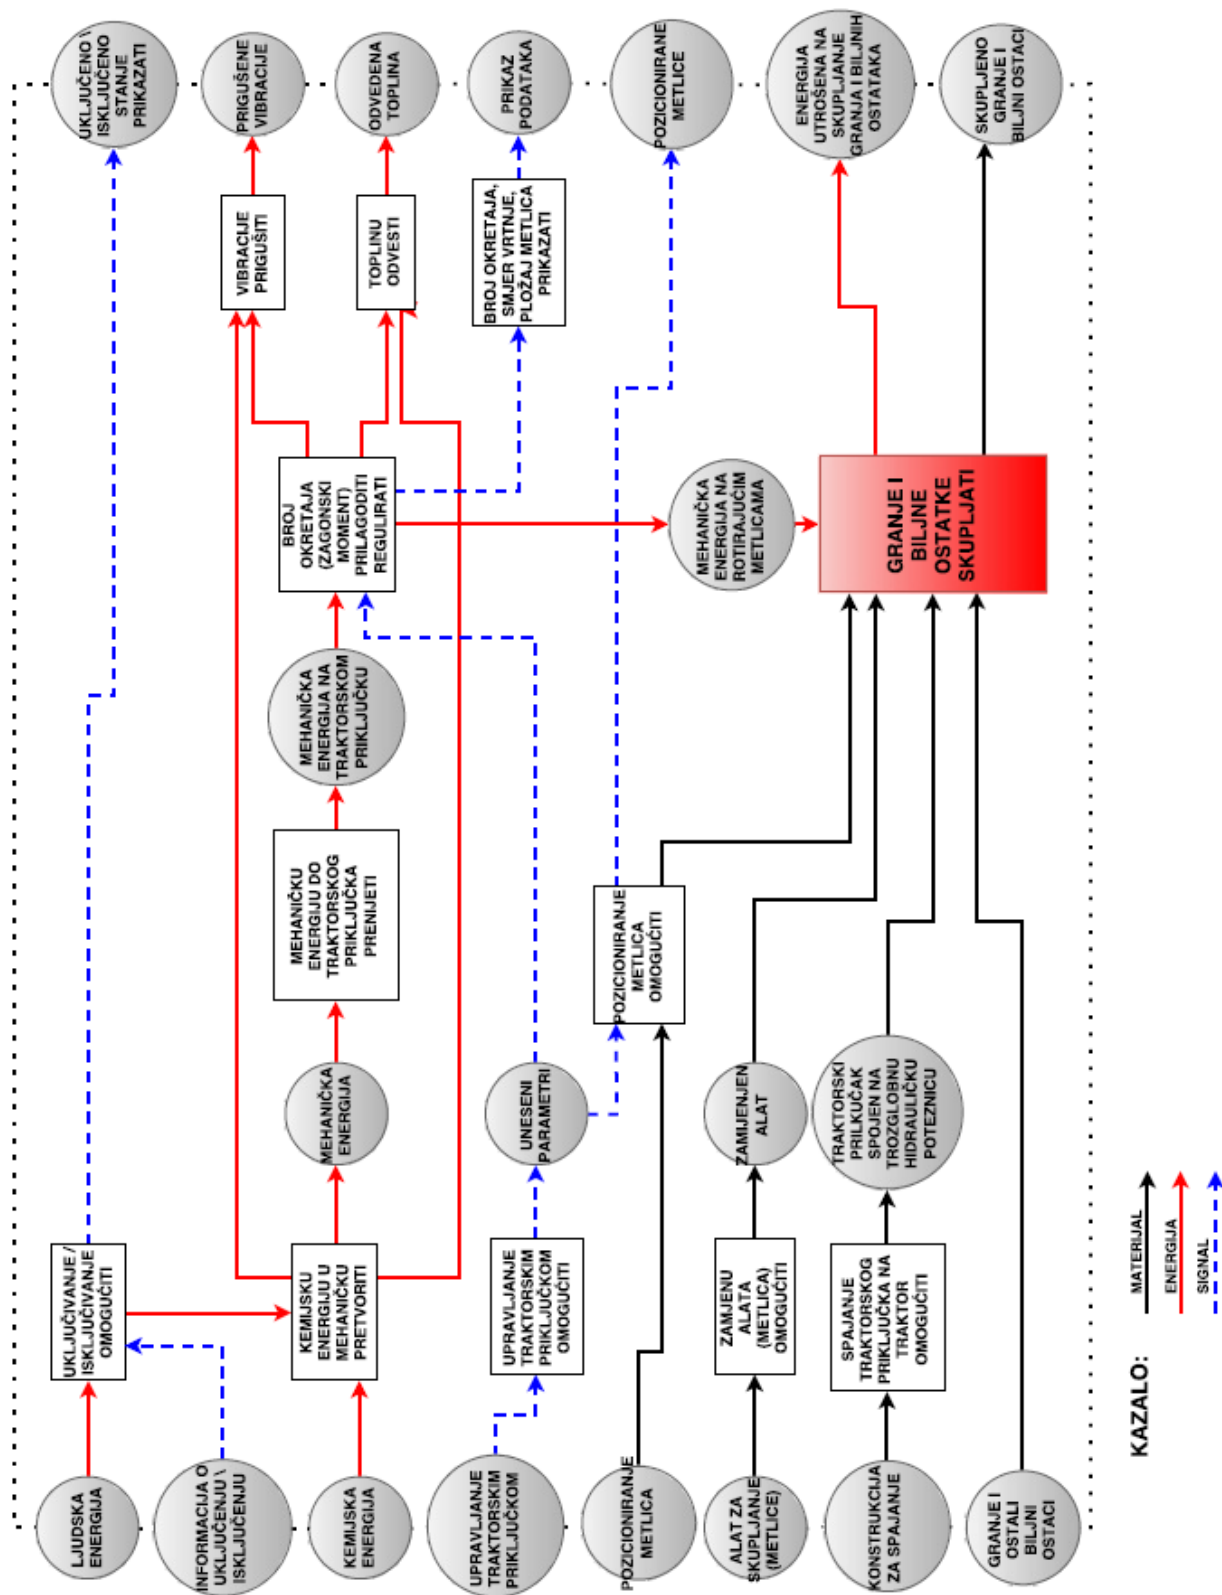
LJUDSKA ENERGIJA

INFORMACIJA O UKLJUČENJU \ ISKLJUČENJU

KEMIJSKA ENERGIJA

UPRAVLJANJE TRAKTORSKIM PRIKLJUČKOM

POZICIONIRANJE METLICA

ALAT ZA SKUPLJANJE (METLICE)

KONSTRUKCIJA ZA SPAJANJE

GRANJE I OSTALI BILJNI OSTACI

UKLJUČIVANJE / ISKLJUČIVANJE OMOGUĆITI

KEMIJSKU ENERGIJU U MEHANIČKU PRETVORITI

UPRAVLJANJE TRAKTORSKIM PRIKLJUČKOM OMOGUĆITI

ZAMJENU ALATA (METLICA) OMOGUĆITI

SPAJANJE TRAKTORSKOG PRIKLJUČKA NA TRAKTOR OMOGUĆITI

MEHANIČKA ENERGIJA

UNESENI PARAMETRI

ZAMIJENJEN ALAT

TRAKTORSKI PRIKLJUČAK SPOJEN NA TROZGLOBNU HIDRAULIČKU POTEZNICU

MEHANIČKU ENERGIJU DO TRAKTORSKOG PRIKLJUČKA PRENIJETI

POZICIONIRANJE METLICA OMOGUĆITI

MEHANIČKA ENERGIJA NA TRAKTORSKOM PRIKLJUČKU

BROJ OKRETAJA (ZAGONSKI MOMENT) PRILAGODITI REGULIRATI

MEHANIČKA ENERGIJA NA ROTIRAJUĆIM METLICAMA

GRANJE I BILJNE OSTATKE SKUPLJATI

VIBRACIJE PRIGUŠITI

TOPLINU ODVESTI

BROJ OKRETAJA, SMJER VRTNJE, PLOŽAJ METLICA PRIKAZATI

UKLJUČENO \ ISKLJUČENO STANJE PRIKAZATI

PRIGUŠENE VIBRACIJE

ODVEDENA TOPLINA

PRIKAZ PODATAKA

POZICIONIRANE METLICE

ENERGIJA UTROŠENA NA SKUPLJANJE GRANJA I BILJNIH OSTATAKA

SKUPLJENO GRANJE I BILJNI OSTACI

KAZALO:
MATERIJAL
ENERGIJA
SIGNAL